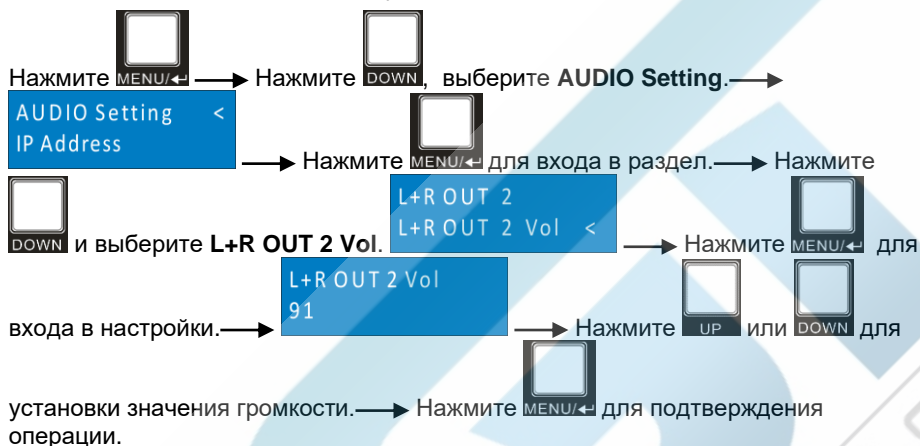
Нажмите MENU/↵ Нажмите DOWN, выберите AUDIO Setting.

AUDIO Setting <
IP Address

Нажмите MENU/↵ для входа в раздел. Нажмите DOWN и выберите L+R OUT 2 Vol.

L+R OUT 2
L+R OUT 2 Vol <

Нажмите MENU/↵ для входа в настройки.

L+R OUT 2 Vol
91

Нажмите UP или DOWN для установки значения громкости. Нажмите MENU/↵ для подтверждения операции.